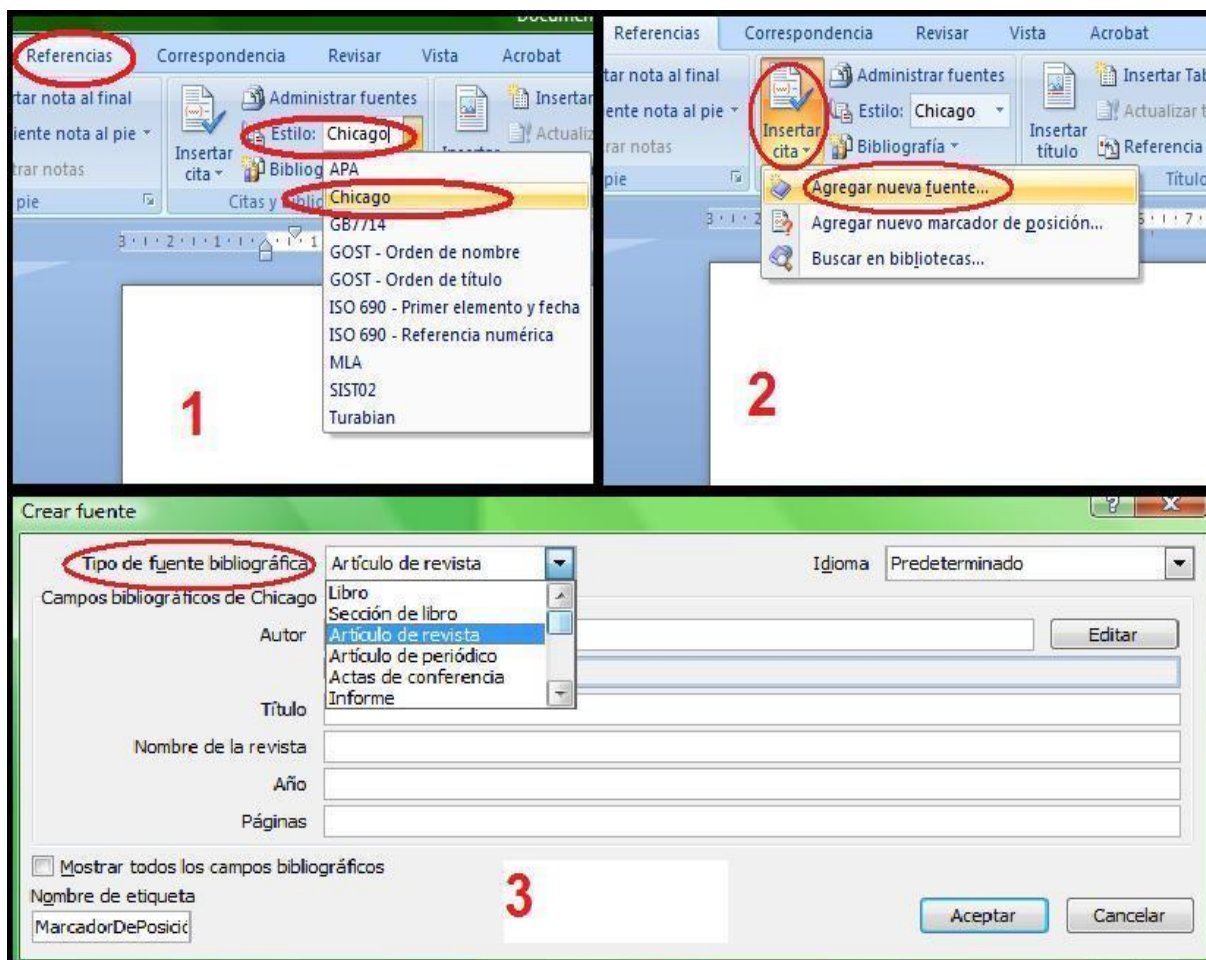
Documen

Referencias Correspondencia Revisar Vista Acrobat

tar nota al final
iente nota al pie
trar notas
pie

Insertar cita

Administrar fuentes
Estilo: Chicago
Bibliog

Citas y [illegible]

Insertar
Actualiz

APA
Chicago
GB7714
GOST - Orden de nombre
GOST - Orden de título
ISO 690 - Primer elemento y fecha
ISO 690 - Referencia numérica
MLA
SIST02
Turabian

1

Referencias Correspondencia Revisar Vista Acrobat

tar nota al final
ente nota al pie
rar notas
pie

Insertar cita

Administrar fuentes
Estilo: Chicago
Bibliografía

Insertar título

Insertar Tab
Actualizar t
Referencia
Título

Agregar nueva fuente...
Agregar nuevo marcador de posición...
Buscar en bibliotecas...

2

Crear fuente

Tipo de fuente bibliográfica Artículo de revista

Idioma Predeterminado

Campos bibliográficos de Chicago

Libro
Sección de libro
Artículo de revista
Artículo de periódico
Actas de conferencia
Informe

Autor

Editar

Título

Nombre de la revista

Año

Páginas

Mostrar todos los campos bibliográficos

Nombre de etiqueta

MarcadorDePosicio

3

Aceptar Cancelar